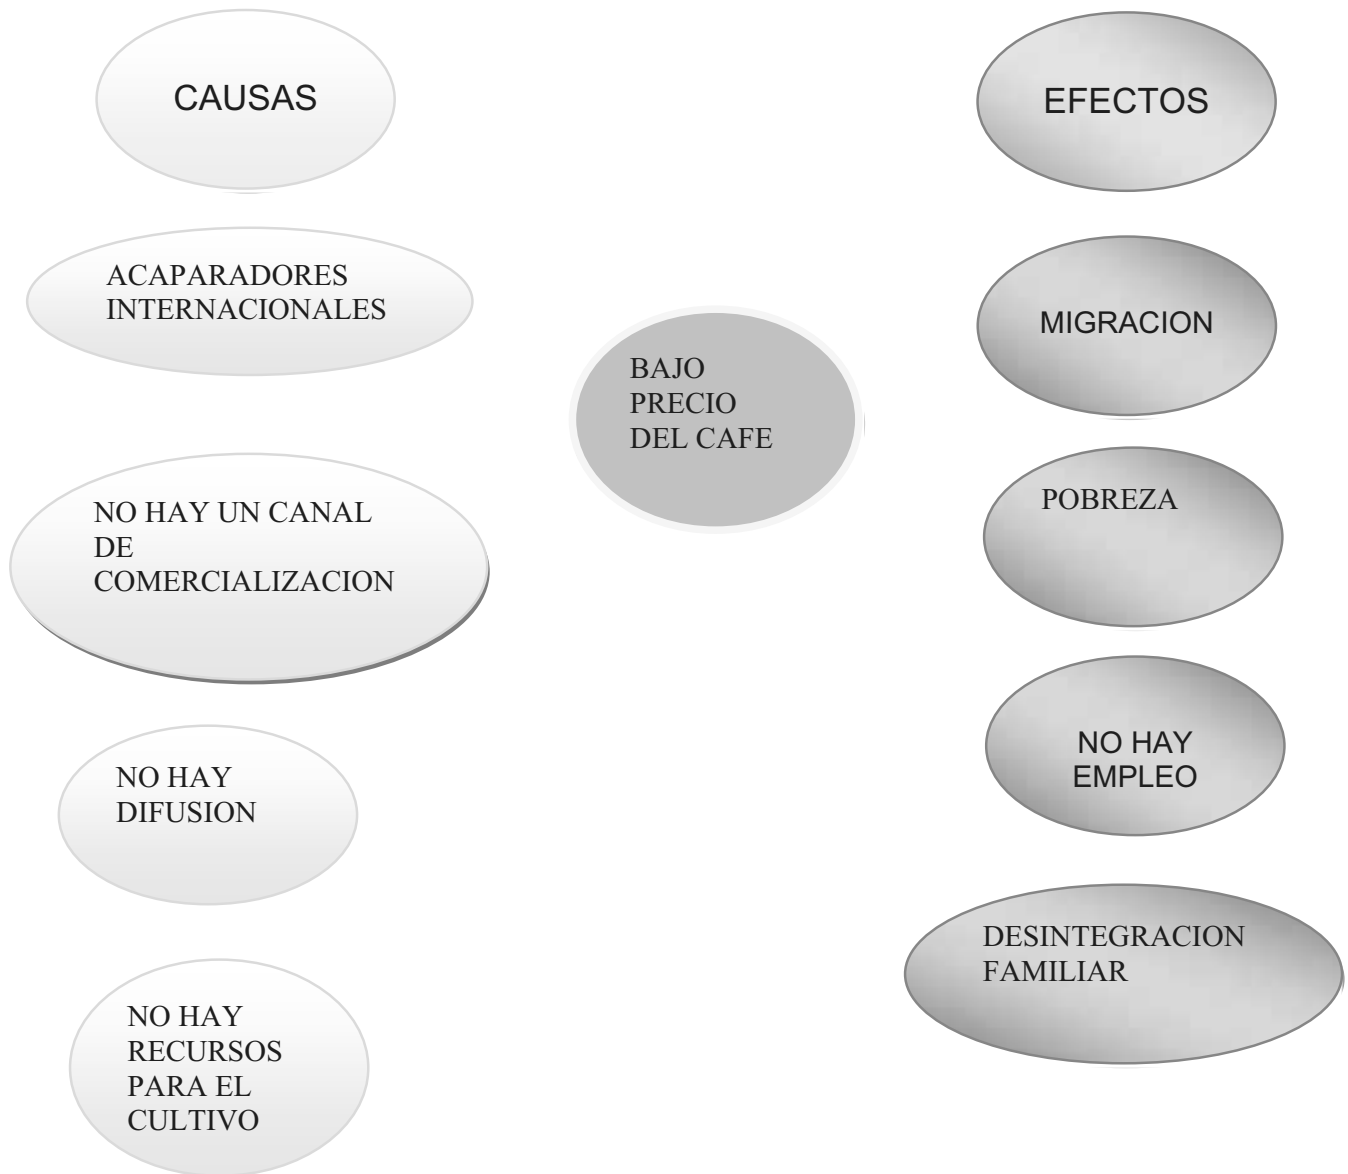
CAUSAS

EFECTOS

ACAPARADORES INTERNACIONALES

MIGRACION

BAJO PRECIO DEL CAFE

NO HAY UN CANAL DE COMERCIALIZACION

POBREZA

NO HAY EMPLEO

NO HAY DIFUSION

DESINTEGRACION FAMILIAR

NO HAY RECURSOS PARA EL CULTIVO